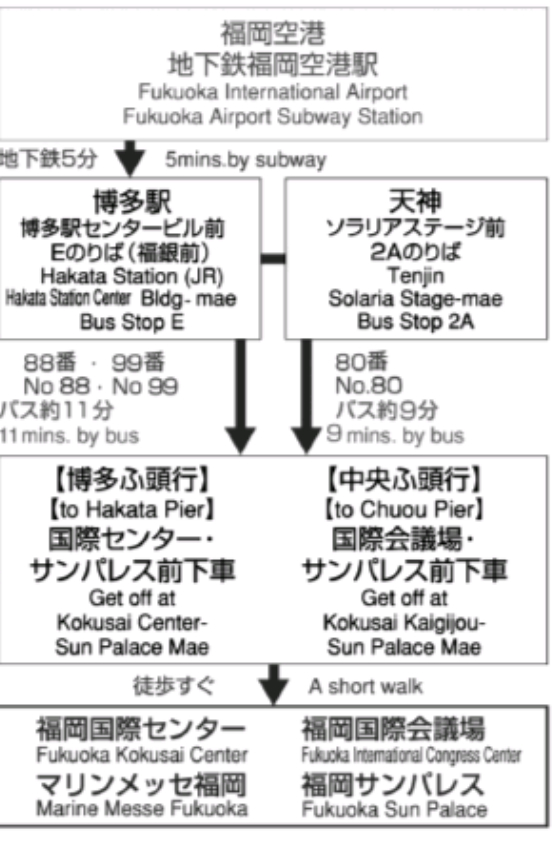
福岡空港
地下鉄福岡空港駅
Fukuoka International Airport
Fukuoka Airport Subway Station

地下鉄5分 5mins.by subway

博多駅
博多駅センタービル前
Eのりば（福銀前）
Hakata Station (JR)
Hakata Station Center Bldg- mae
Bus Stop E

天神
ソラリアステージ前
2Aのりば
Tenjin
Solaria Stage-mae
Bus Stop 2A

88番 · 99番
No 88 · No 99
バス約11分
11mins. by bus

80番
No.80
バス約9分
9 mins. by bus

【博多ふ頭行】
【to Hakata Pier】
国際センター・
サンパレス前下車
Get off at
Kokusai Center-
Sun Palace Mae

【中央ふ頭行】
【to Chuou Pier】
国際会議場・
サンパレス前下車
Get off at
Kokusai Kaigijou-
Sun Palace Mae

徒歩すぐ A short walk

福岡国際センター
Fukuoka Kokusai Center
マリンメッセ福岡
Marine Messe Fukuoka

福岡国際会議場
Fukuoka International Congress Center
福岡サンパレス
Fukuoka Sun Palace